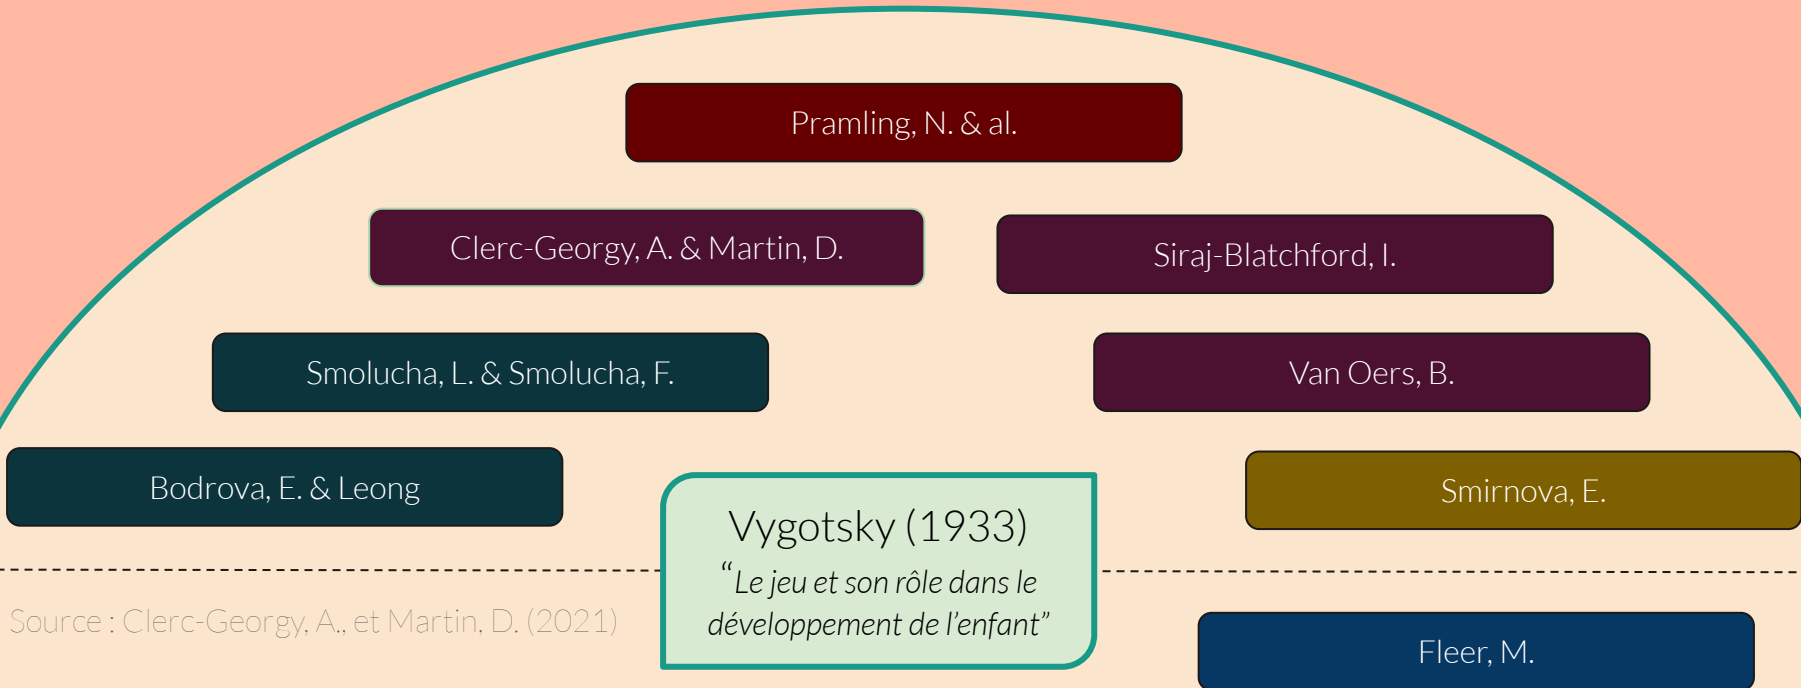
Pramling, N. & al.

Clerc-Georgy, A. & Martin, D.

Siraj-Blatchford, I.

Smolucha, L. & Smolucha, F.

Van Oers, B.

Bodrova, E. & Leong

Smirnova, E.

Vygotsky (1933)
“Le jeu et son rôle dans le développement de l’enfant”

Source : Clerc-Georgy, A., et Martin, D. (2021)

Fleer, M.